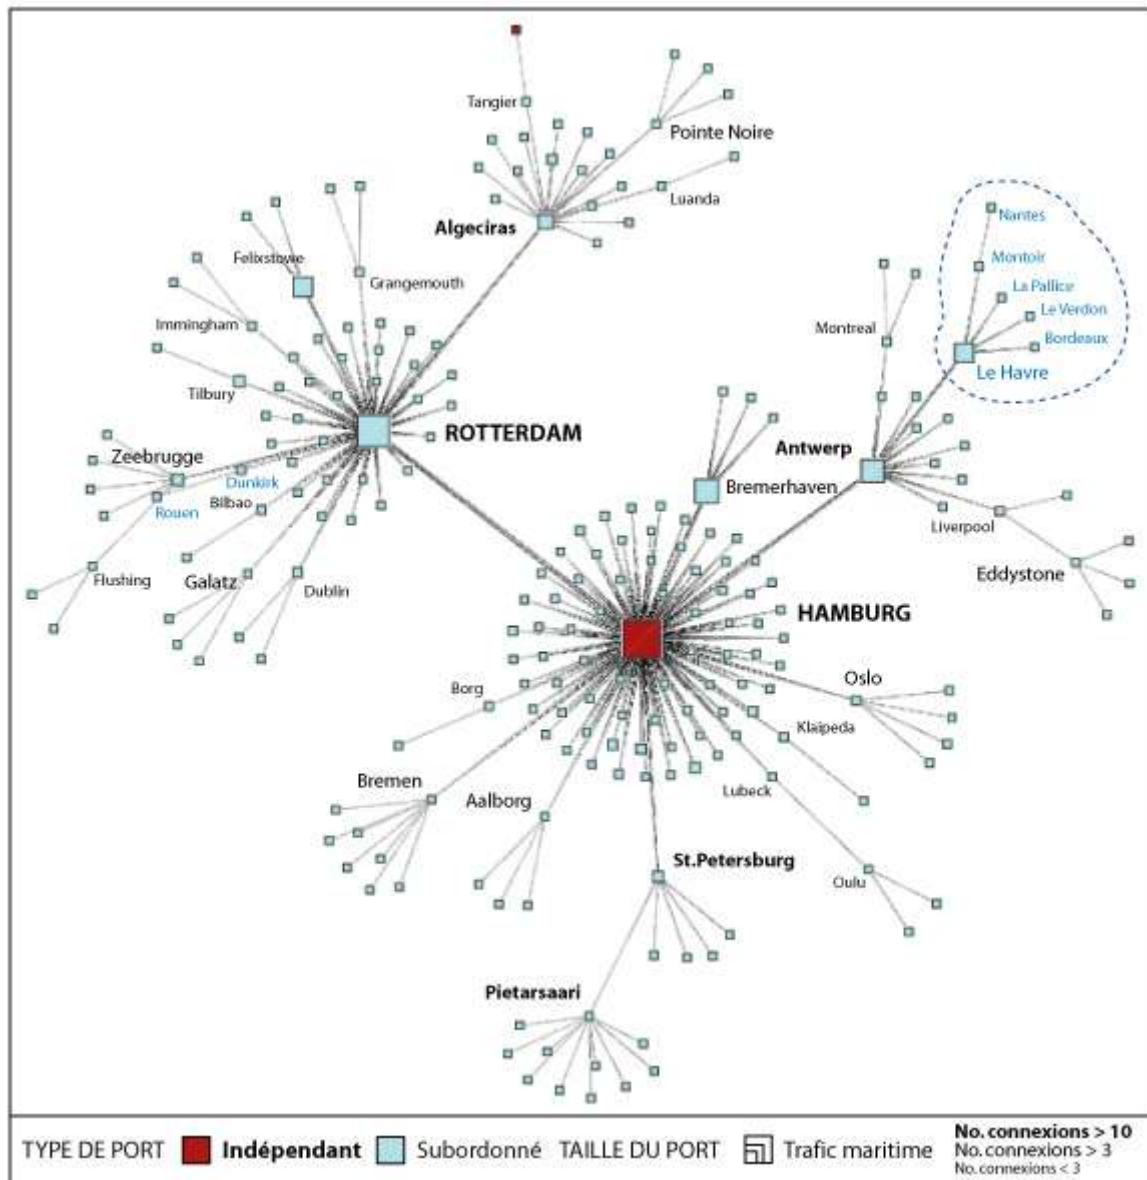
Tangier
Pointe Noire
Luanda
Algeciras
Nantes
Montoir
La Pallice
Le Verdon
Bordeaux
Le Havre
Montreal
Felixstowe
Grangemouth
Immingham
Tilbury
ROTTERDAM
Zeebrugge
Dunkirk
Rouen
Bilbao
Flushing
Galatz
Dublin
Antwerp
Bremerhaven
Liverpool
Eddystone
HAMBURG
Oslo
Klaipeda
Borg
Bremen
Aalborg
Lubeck
St.Petersburg
Oulu
Pietarsaari

TYPE DE PORT Indépendant Subordonné TAILLE DU PORT Trafic maritime No. connexions > 10 No. connexions > 3 No. connexions < 3